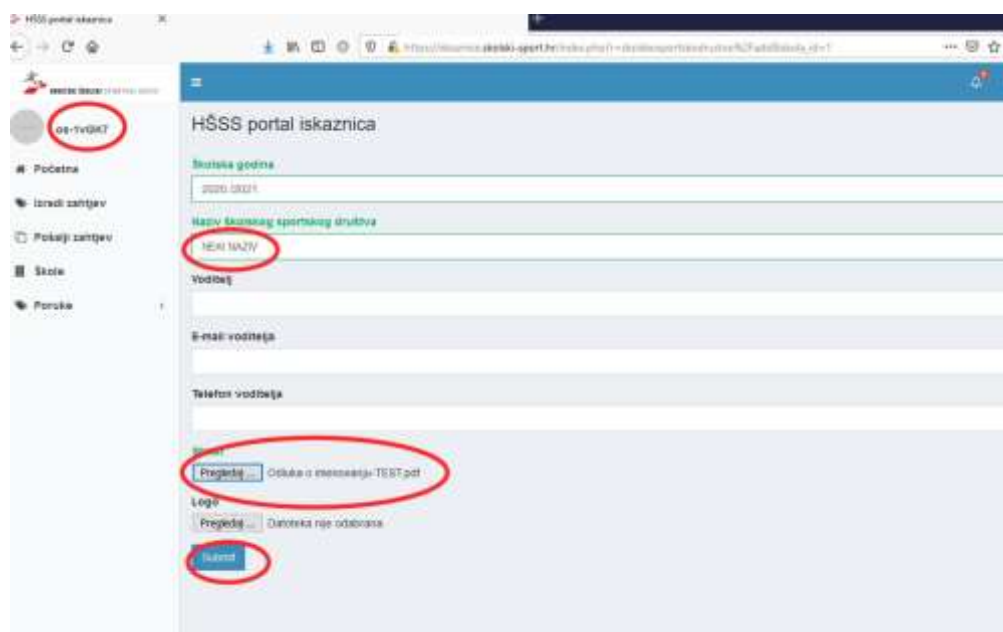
HŠSS portal iskaznica

os-1vGK7

Početna

Izradi zahtjev

Pošalji zahtjev

Škole

Poruke

HŠSS portal iskaznica

Školska godina

2020./2021.

Naziv školskog sportskog društva

NEKI NAZIV

Voditelj

E-mail voditelja

Telefon voditelja

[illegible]

Pregledaj... Odluka o imenovanju-TEST.pdf

Logo

Pregledaj... Datoteka nije odabrana

Submit